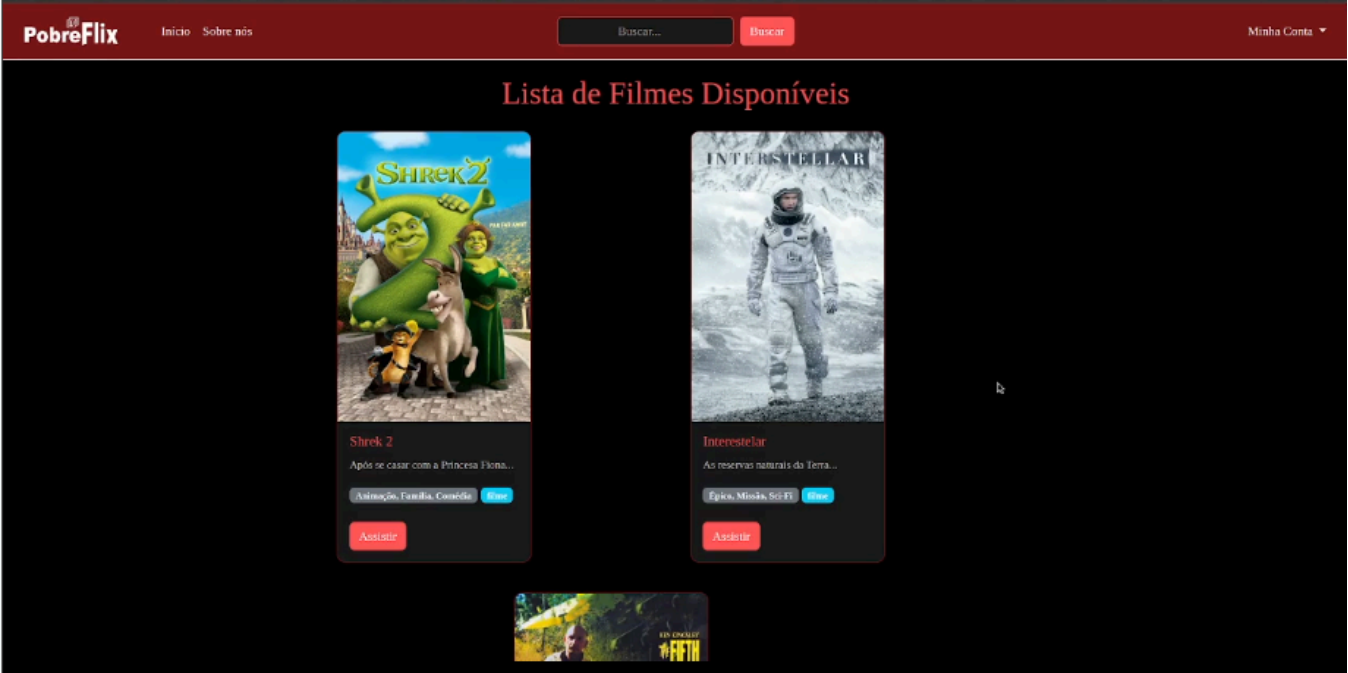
PobreFlix Inicio Sobre nós

Buscar... Buscar

Minha Conta

Lista de Filmes Disponíveis

SHREK 2

Shrek 2

Após se casar com a Princesa Fiona...

Animação, Família, Comédia filme

Assistir

INTERSTELLAR

Interestelar

As reservas naturais da Terra...

Épico, Missão, Sci-Fi filme

Assistir

FIFTH